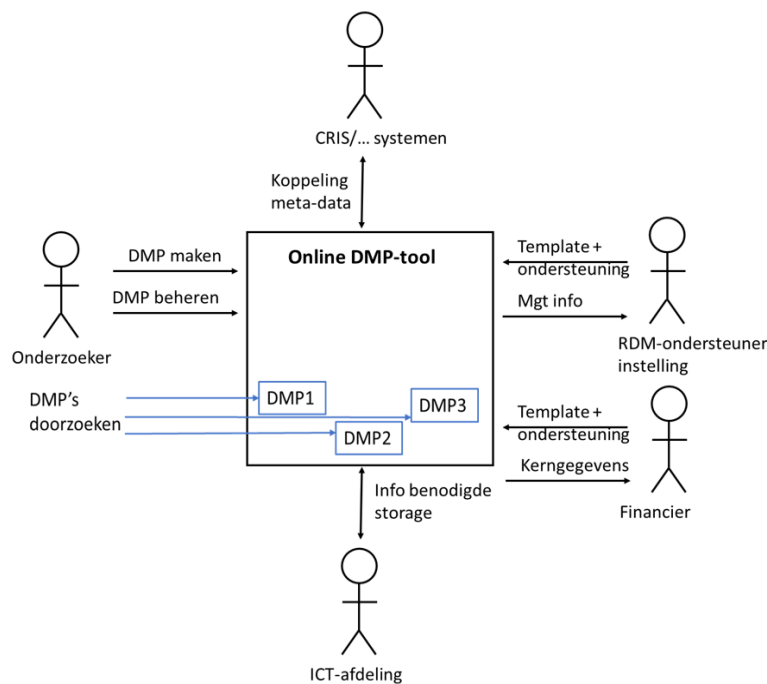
CRIS/… systemen

Koppeling meta-data

Online DMP-tool

Onderzoeker

DMP maken

DMP beheren

Template + ondersteuning

Mgt info

RDM-ondersteuner instelling

DMP's doorzoeken

DMP1

DMP3

DMP2

Template + ondersteuning

Kerngegevens

Financier

Info benodigde storage

ICT-afdeling